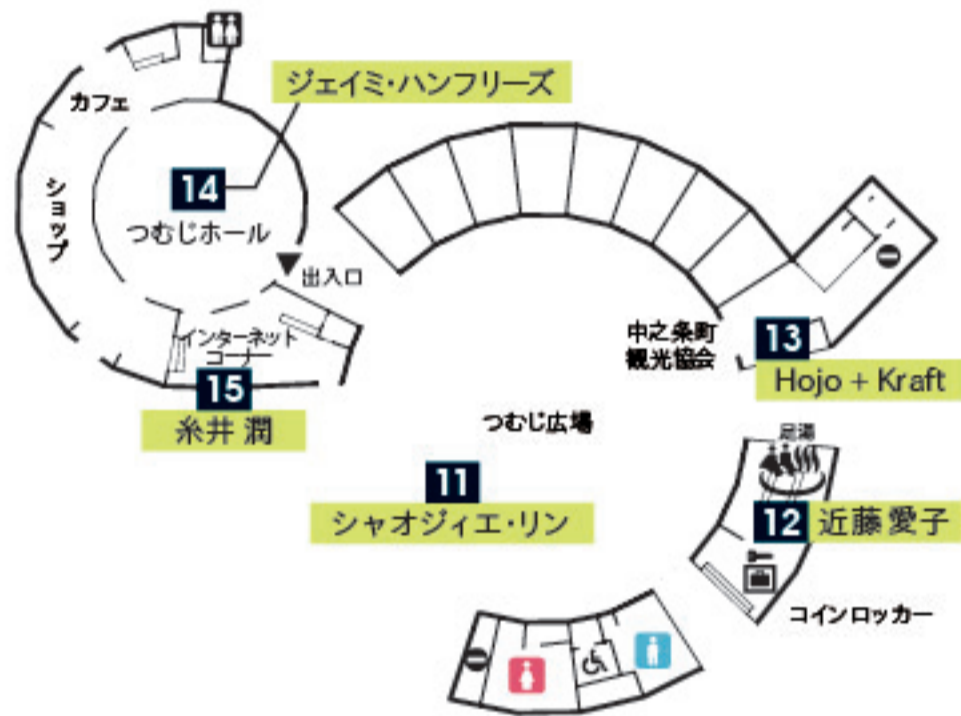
カフェ

ショップ

ジェイミ・ハンフリーズ

14
つむじホール

出入口

インターネットコーナー

15
糸井 潤

中之条町観光協会

13
Hojo + Kraft

つむじ広場

11
シャオジィエ・リン

足湯

12
近藤 愛子

コインロッカー